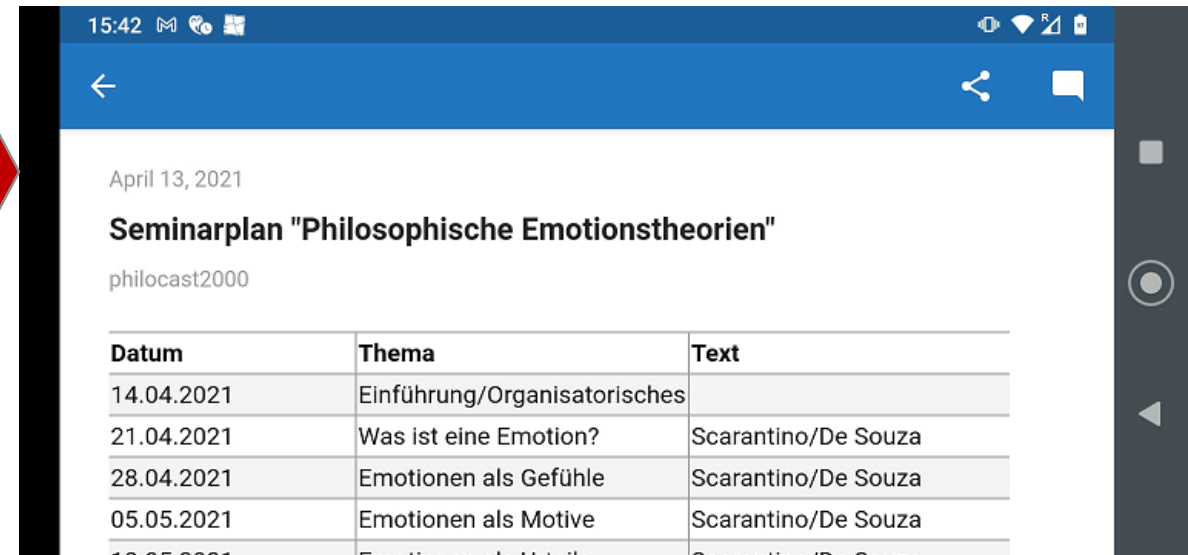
15:42

April 13, 2021

Seminarplan "Philosophische Emotionstheorien"

philocast2000

| Datum | Thema | Text |
|---|---|---|
| 14.04.2021 | Einführung/Organisatorisches | |
| 21.04.2021 | Was ist eine Emotion? | Scarantino/De Souza |
| 28.04.2021 | Emotionen als Gefühle | Scarantino/De Souza |
| 05.05.2021 | Emotionen als Motive | Scarantino/De Souza |
| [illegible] | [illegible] | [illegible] |